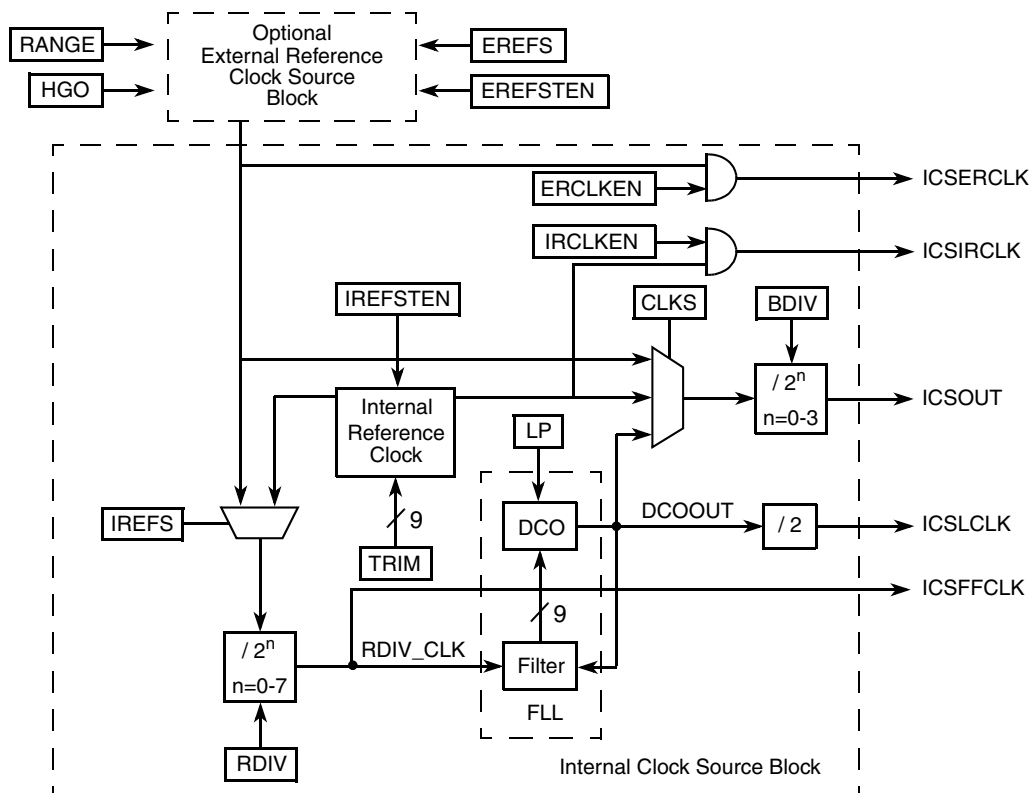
RANGE

HGO

Optional External Reference Clock Source Block

EREFS

EREFSTEN

ERCLKEN

ICSERCLK

IRCLKEN

ICSIRCLK

IREFSTEN

CLKS

BDIV

Internal Reference Clock

$/ 2^n$
n=0-3

ICSOUT

LP

IREFS

9

DCO

DCOOUT

/ 2

ICSLCLK

TRIM

ICSFFCLK

9

$/ 2^n$
n=0-7

RDIV_CLK

Filter

FLL

RDIV

Internal Clock Source Block